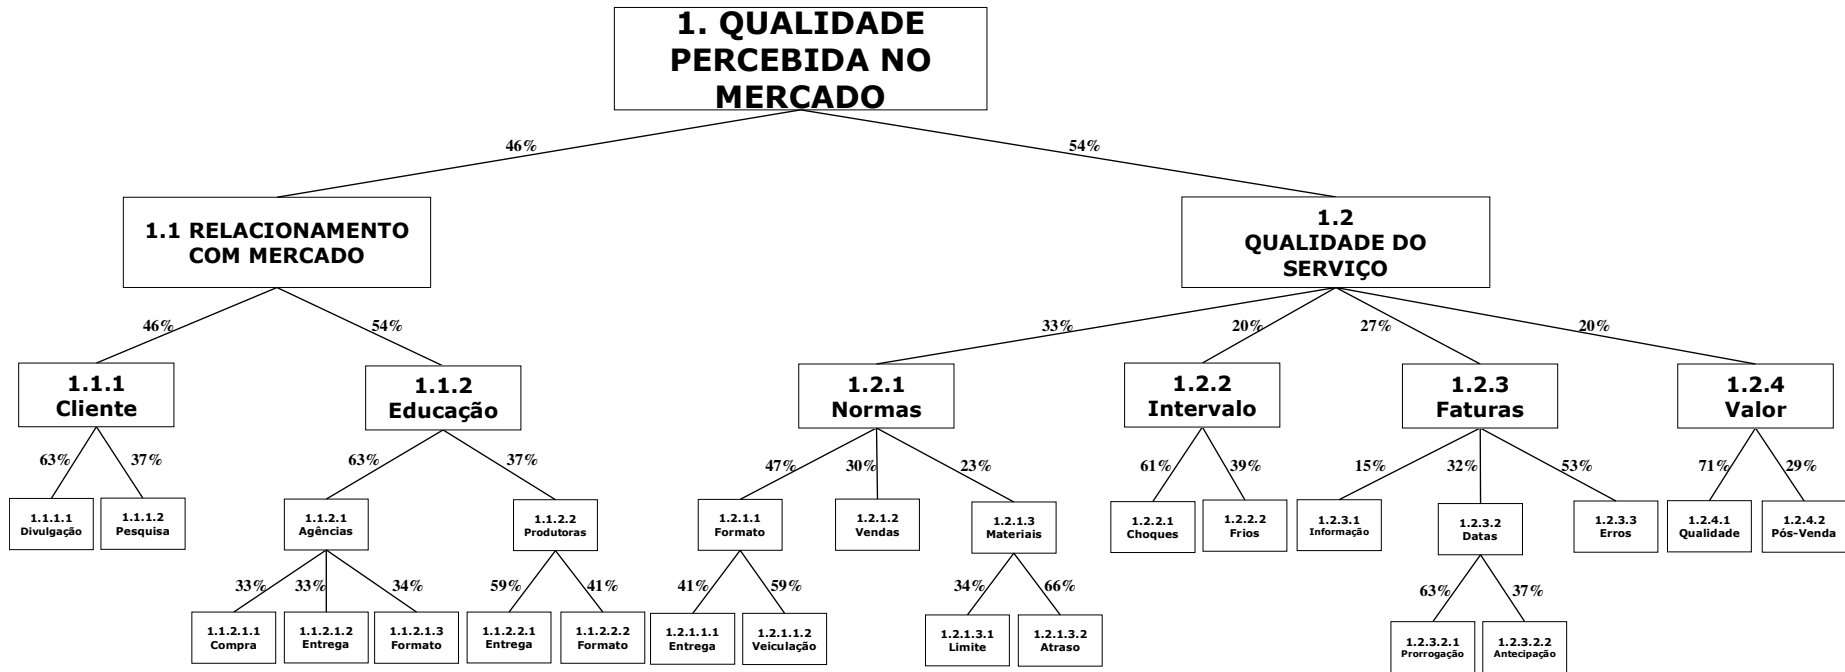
1. QUALIDADE PERCEBIDA NO MERCADO

46%

54%

1.1 RELACIONAMENTO COM MERCADO

1.2 QUALIDADE DO SERVIÇO

46%

54%

33%

20%

27%

20%

1.1.1 Cliente

1.1.2 Educação

1.2.1 Normas

1.2.2 Intervalo

1.2.3 Faturas

1.2.4 Valor

63%

37%

63%

37%

47%

30%

23%

61%

39%

15%

32%

53%

71%

29%

1.1.1.1 Divulgação

1.1.1.2 Pesquisa

1.1.2.1 Agências

1.1.2.2 Produtoras

1.2.1.1 Formato

1.2.1.2 Vendas

1.2.1.3 Materiais

1.2.2.1 Choques

1.2.2.2 Frios

1.2.3.1 Informação

1.2.3.2 Datas

1.2.3.3 Erros

1.2.4.1 Qualidade

1.2.4.2 Pós-Venda

33%

33%

34%

59%

41%

41%

59%

34%

66%

63%

37%

1.1.2.1.1 Compra

1.1.2.1.2 Entrega

1.1.2.1.3 Formato

1.1.2.2.1 Entrega

1.1.2.2.2 Formato

1.2.1.1.1 Entrega

1.2.1.1.2 Veiculação

1.2.1.3.1 Limite

1.2.1.3.2 Atraso

1.2.3.2.1 Prorrogação

1.2.3.2.2 Antecipação